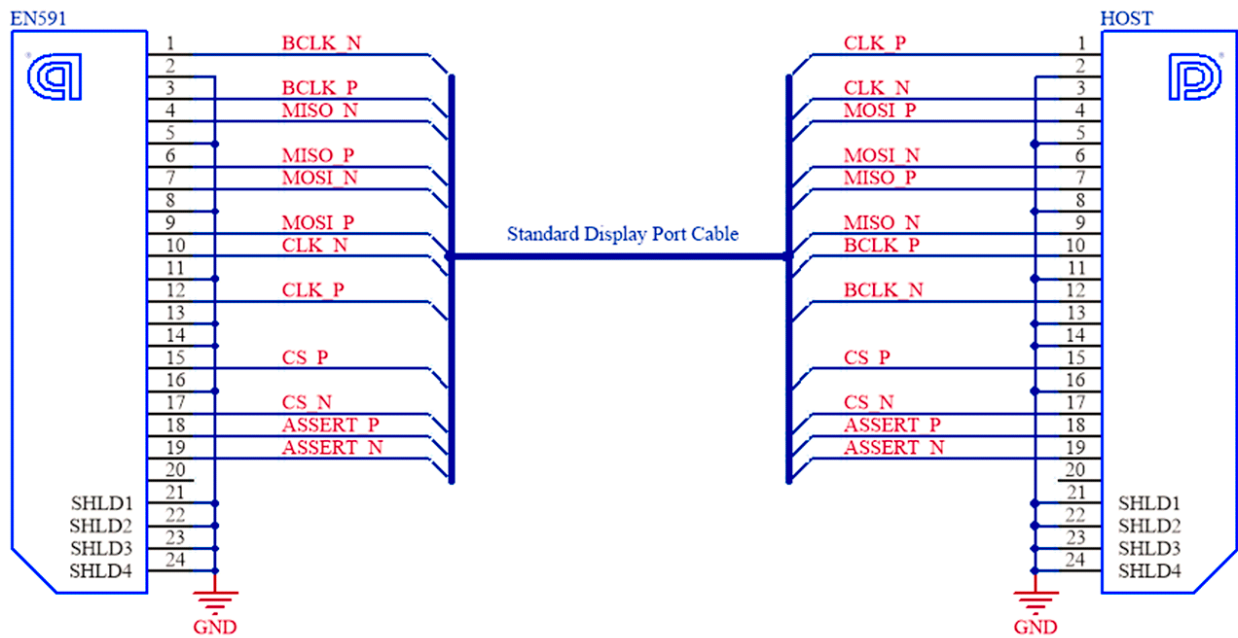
EN591

1 BCLK_N
2
3 BCLK_P
4 MISO_N
5
6 MISO_P
7 MOSI_N
8
9 MOSI_P
10 CLK_N
11
12 CLK_P
13
14
15 CS_P
16
17 CS_N
18 ASSERT_P
19 ASSERT_N
20
SHLD1 21
SHLD2 22
SHLD3 23
SHLD4 24

GND

Standard Display Port Cable

HOST

CLK_P 1
2
CLK_N 3
MOSI_P 4
5
MOSI_N 6
MISO_P 7
8
MISO_N 9
BCLK_P 10
11
BCLK_N 12
13
14
CS_P 15
16
CS_N 17
ASSERT_P 18
ASSERT_N 19
20
21 SHLD1
22 SHLD2
23 SHLD3
24 SHLD4

GND